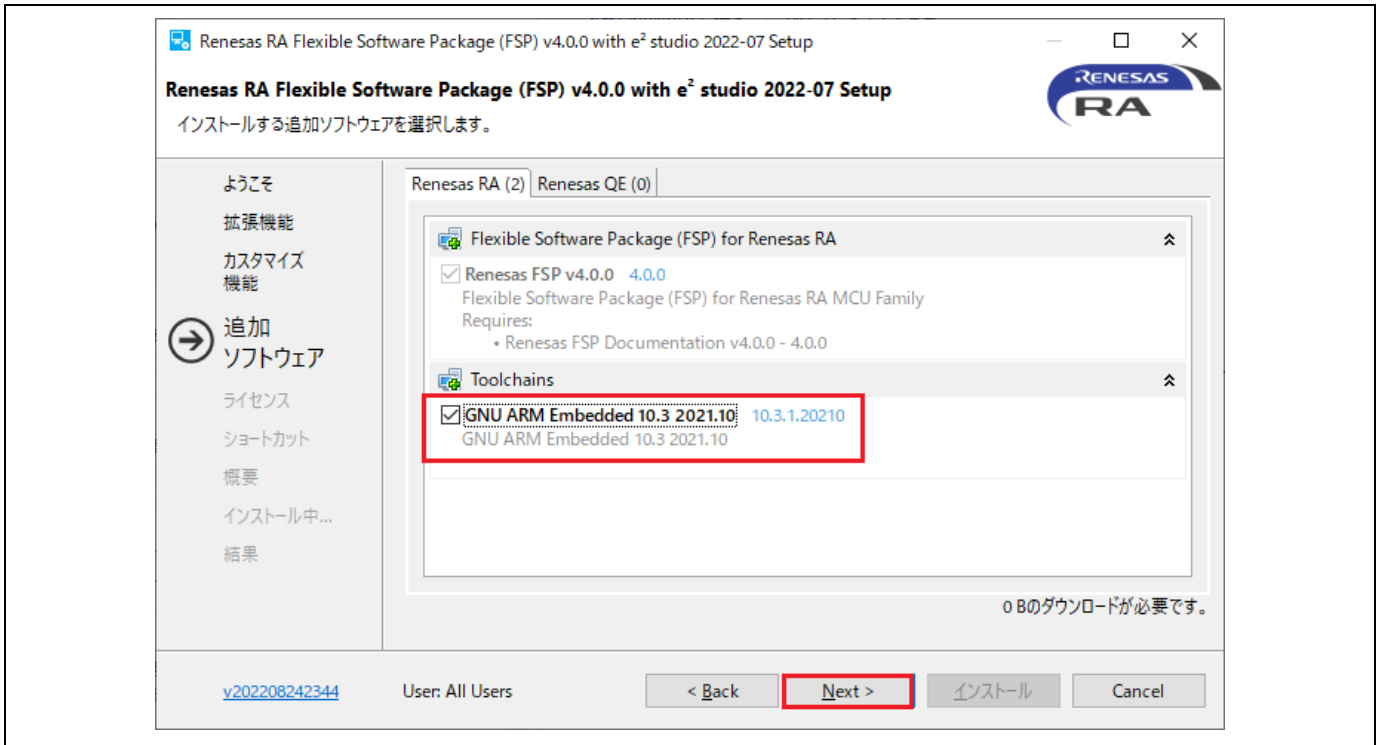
Renesas RA Flexible Software Package (FSP) v4.0.0 with e² studio 2022-07 Setup

Renesas RA Flexible Software Package (FSP) v4.0.0 with e² studio 2022-07 Setup
インストールする追加ソフトウェアを選択します。

RENESAS RA

ようこそ
拡張機能
カスタマイズ機能
追加ソフトウェア
ライセンス
ショートカット
概要
インストール中...
結果

Renesas RA (2) | Renesas QE (0)

Flexible Software Package (FSP) for Renesas RA

Renesas FSP v4.0.0 4.0.0
Flexible Software Package (FSP) for Renesas RA MCU Family
Requires:
• Renesas FSP Documentation v4.0.0 - 4.0.0

Toolchains

GNU ARM Embedded 10.3 2021.10 10.3.1.20210
GNU ARM Embedded 10.3 2021.10

0 Bのダウンロードが必要です。

v202208242344 User: All Users < Back Next > インストール Cancel